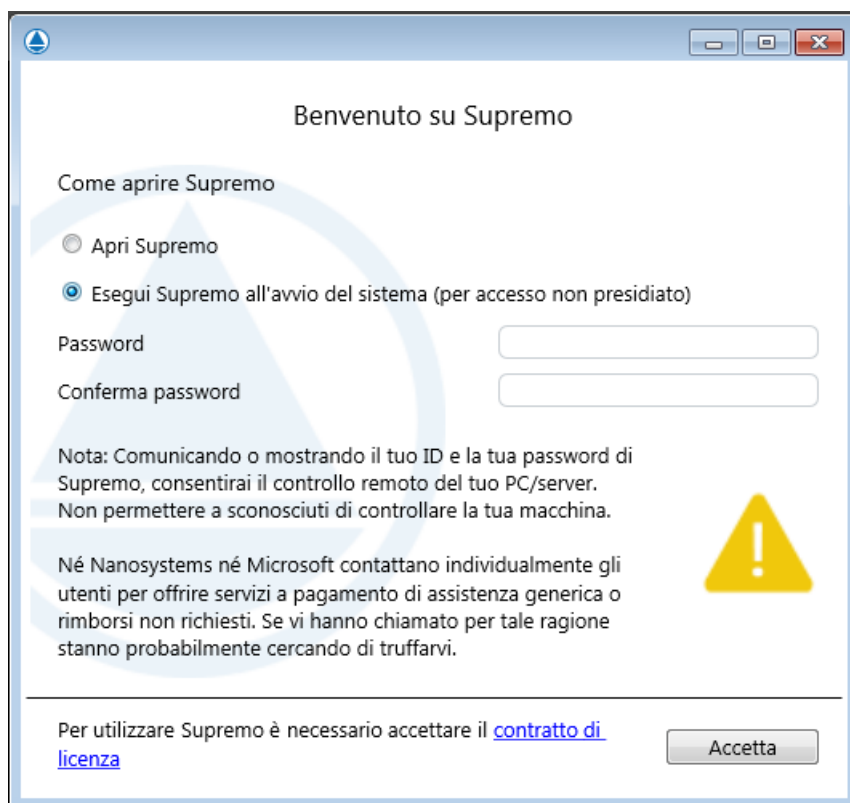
Benvenuto su Supremo

Come aprire Supremo

Apri Supremo

Esegui Supremo all'avvio del sistema (per accesso non presidiato)

Password

Conferma password

Nota: Comunicando o mostrando il tuo ID e la tua password di Supremo, consentirai il controllo remoto del tuo PC/server. Non permettere a sconosciuti di controllare la tua macchina.

Né Nanosystems né Microsoft contattano individualmente gli utenti per offrire servizi a pagamento di assistenza generica o rimborsi non richiesti. Se vi hanno chiamato per tale ragione stanno probabilmente cercando di truffarvi.

Per utilizzare Supremo è necessario accettare il contratto di licenza

Accetta